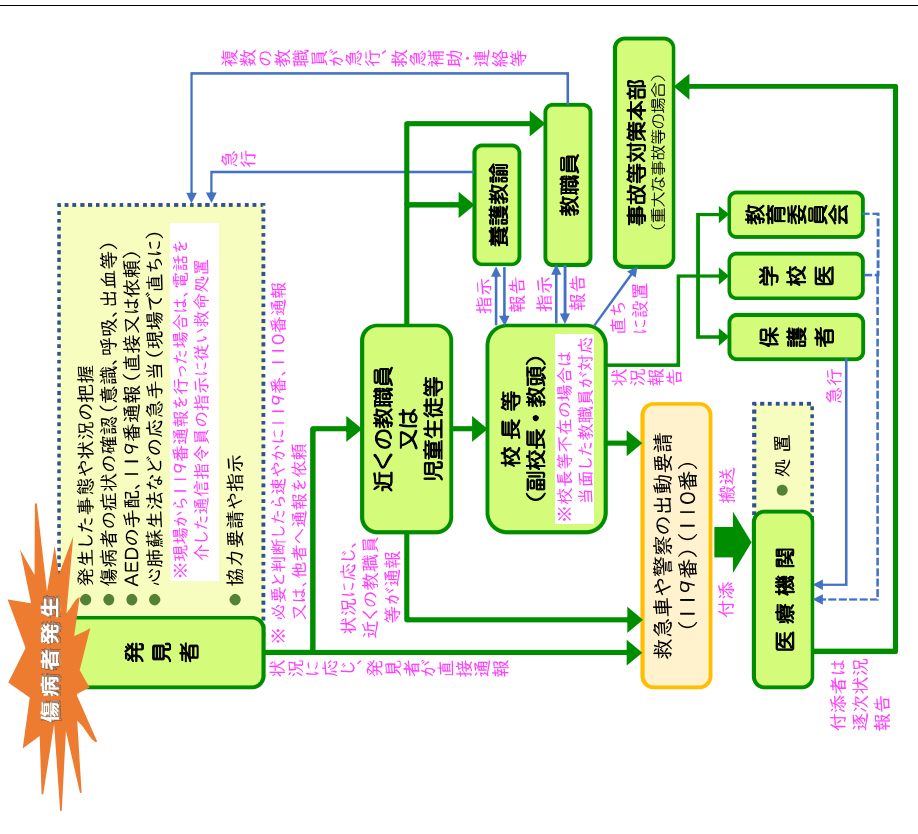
傷病者発生

発見者

● 発生した事態や状況の把握
● 傷病者の症状の確認（意識、呼吸、出血等）
● AEDの手配、119番通報（直接又は依頼）
● 心肺蘇生法などの応急手当（現場で直ちに）
※現場から119番通報を行った場合は、電話を介した通信指令員の指示に従い救命処置
● 協力要請や指示

※ 必要と判断したら速やかに119番、110番通報又は、他者へ通報を依頼

状況に応じ、発見者が直接通報

状況に応じ、近くの教職員等が通報

近くの教職員又は児童生徒等

養護教諭

教職員

複数の教職員が急行、救急補助・連絡等

急行

指示

報告

指示

報告

校長等（副校長・教頭）

※校長等不在の場合は当面した教職員が対応

直ちに設置

事故等対策本部（重大な事故等の場合）

状況報告

教育委員会

学校医

保護者

急行

救急車や警察の出動要請（119番）（110番）

搬送

付添

● 処置

医療機関

付添者は逐次状況報告